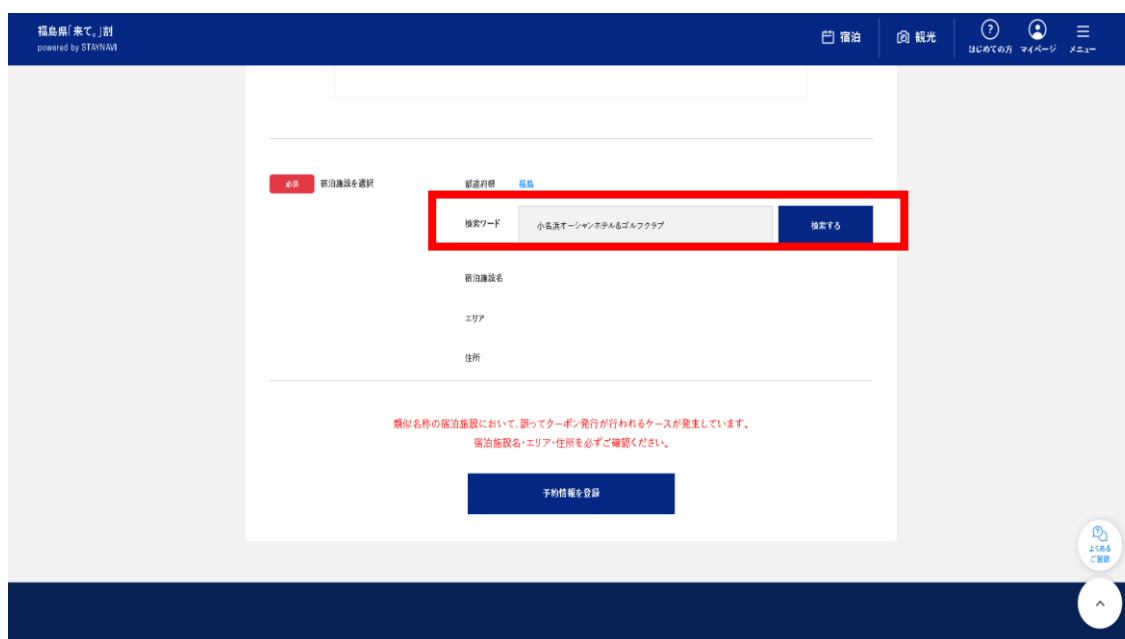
福島県「来て。」割
powered by STAYNAVI

宿泊 観光 はじめての方 マイページ メニュー

必須 宿泊施設を選択

都道府県 福島

検索ワード 小名浜オーシャンホテル&ゴルフクラブ 検索する

宿泊施設名

エリア

住所

類似名称の宿泊施設において、誤ってクーポン発行が行われるケースが発生しています。
宿泊施設名・エリア・住所を必ずご確認ください。

予約情報を登録

よくあるご質問